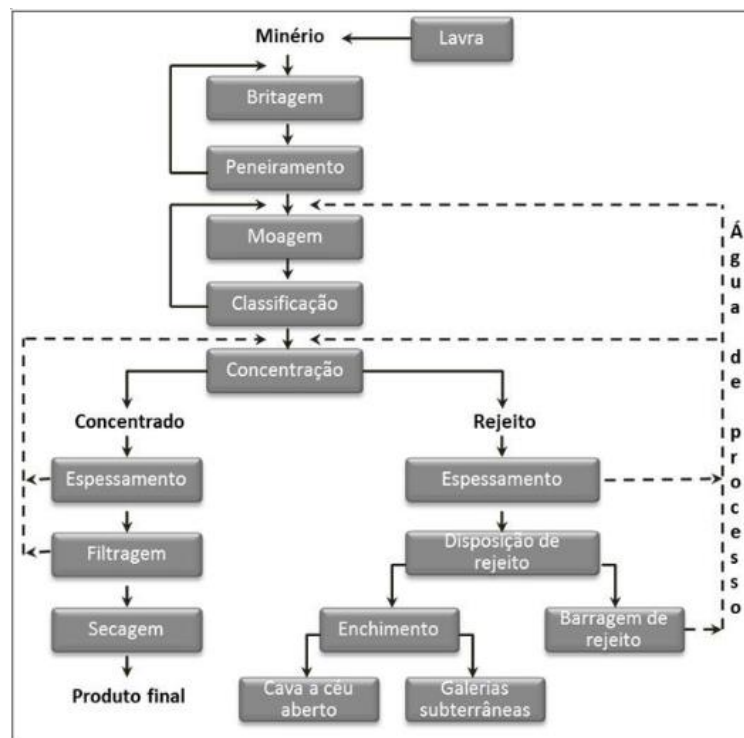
Minério
Lavra
Britagem
Peneiramento
Moagem
Classificação
Concentração
Concentrado
Rejeito
Espessamento
Espessamento
Filtragem
Disposição de rejeito
Secagem
Enchimento
Barragem de rejeito
Produto final
Cava a céu aberto
Galerias subterrâneas
Água de processo